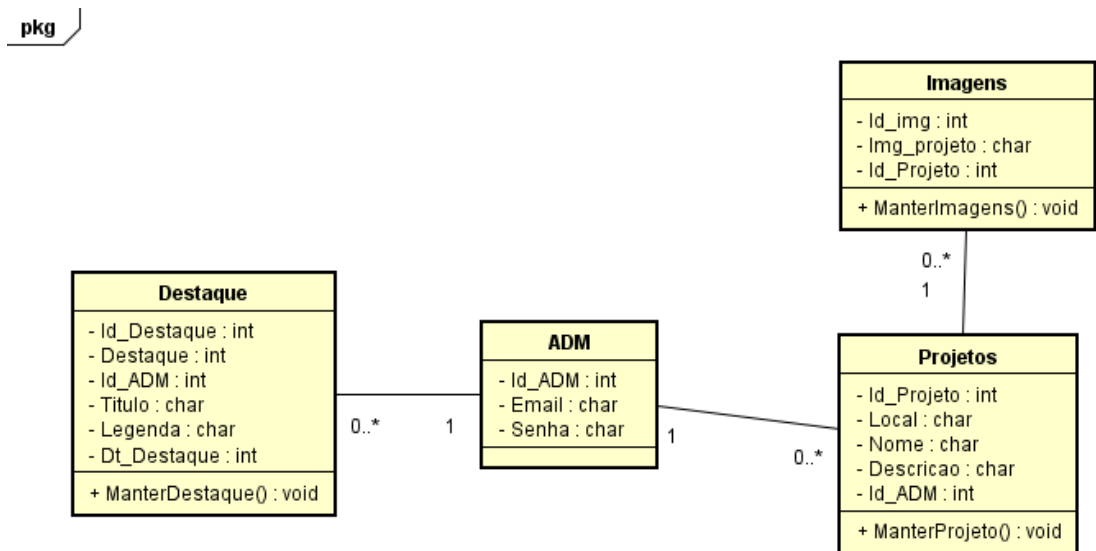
pkg

Imagens
- Id_img : int
- Img_projeto : char
- Id_Projeto : int
+ ManterImagens() : void

0..*
1

Destaque
- Id_Destaque : int
- Destaque : int
- Id_ADM : int
- Titulo : char
- Legenda : char
- Dt_Destaque : int
+ ManterDestaque() : void

0..*
1

ADM
- Id_ADM : int
- Email : char
- Senha : char

1
0..*

Projetos
- Id_Projeto : int
- Local : char
- Nome : char
- Descricao : char
- Id_ADM : int
+ ManterProjeto() : void